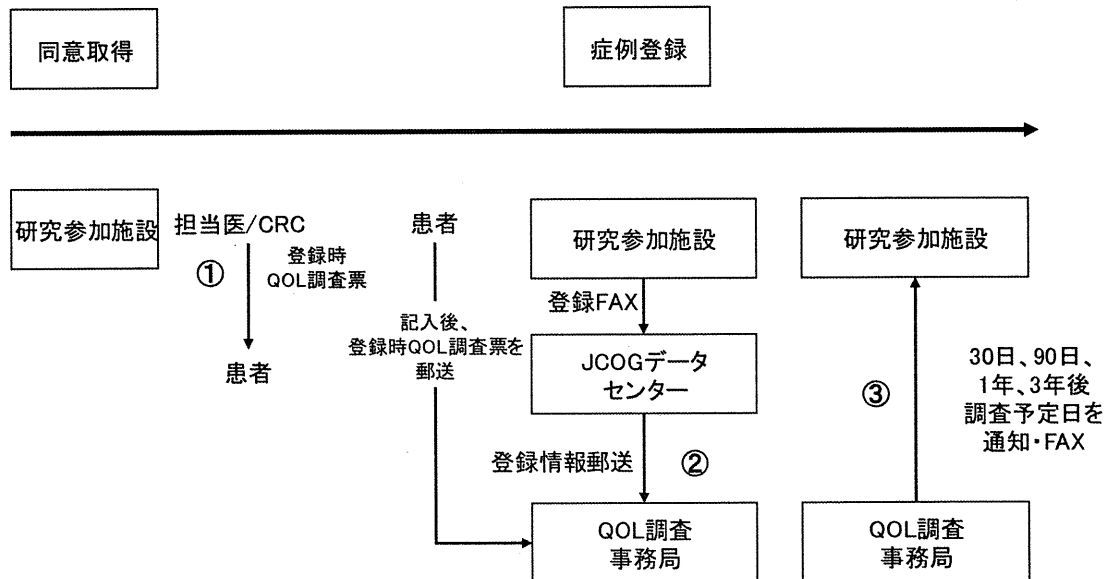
同意取得

症例登録

研究参加施設

担当医/CRC

①

登録時
QOL調査票

患者

患者

記入後、
登録時QOL調査票を
郵送

研究参加施設

登録FAX

JCOGデータ
センター

登録情報郵送

②

QOL調査
事務局

研究参加施設

③

30日、90日、
1年、3年後
調査予定日を
通知・FAX

QOL調査
事務局